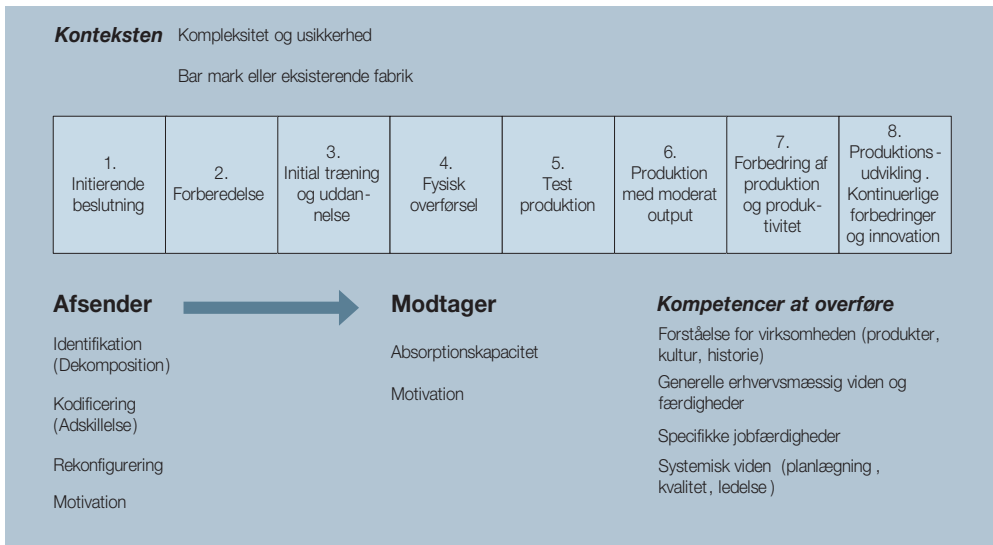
**Konteksten** Kompleksitet og usikkerhed

Bar mark eller eksisterende fabrik

| 1. Initierende beslutning | 2. Forberedelse | 3. Initial træning og uddannelse | 4. Fysisk overførsel | 5. Test produktion | 6. Produktion med moderat output | 7. Forbedring af produktion og produktivitet | 8. Produktionsudvikling. Kontinuerlige forbedringer og innovation |
|---|---|---|---|---|---|---|---|

**Afsender**

Identifikation (Dekomposition)

Kodificering (Adskillelse)

Rekonfigurering

Motivation

**Modtager**

Absorptionskapacitet

Motivation

***Kompetencer at overføre***

Forståelse for virksomheden (produkter, kultur, historie)

Generelle erhvervsmæssig viden og færdigheder

Specifikke jobfærdigheder

Systemisk viden (planlægning, kvalitet, ledelse)